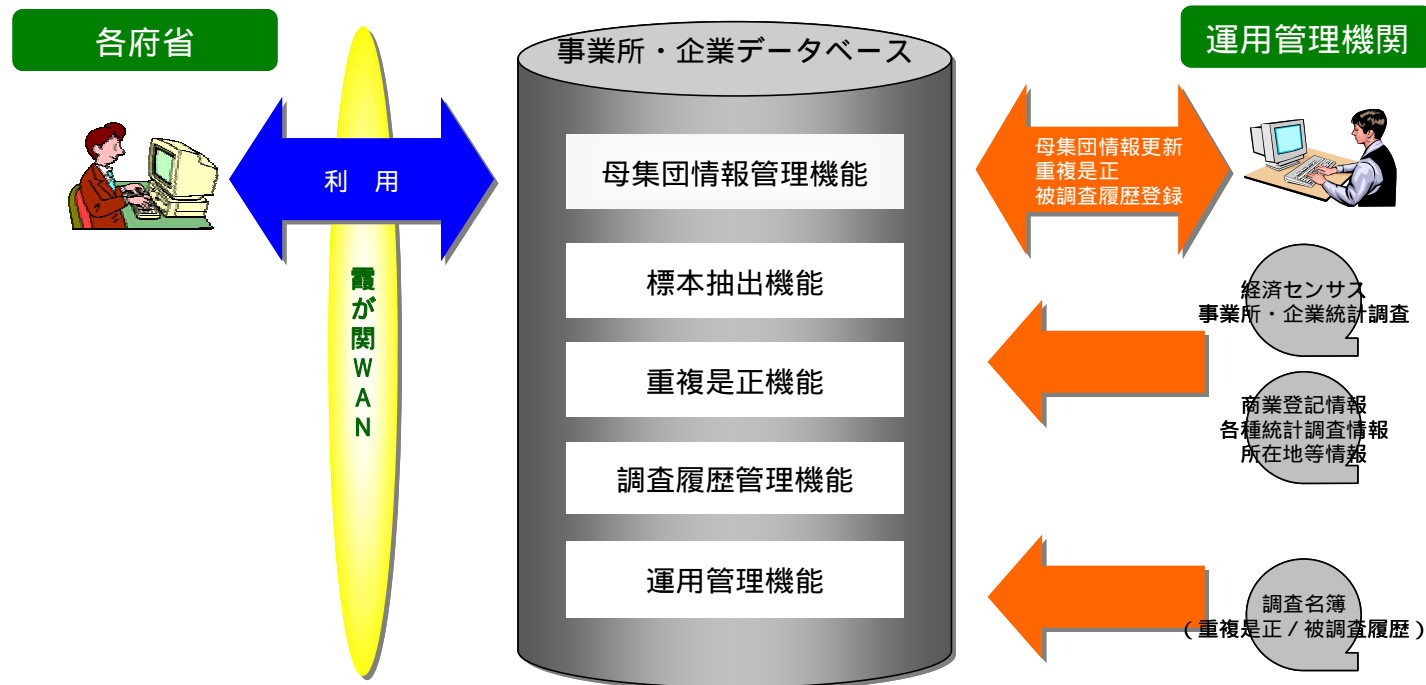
各府省

利　用

霞が関WAN

事業所・企業データベース

母集団情報管理機能

標本抽出機能

重複是正機能

調査履歴管理機能

運用管理機能

運用管理機関

母集団情報更新
重複是正
被調査履歴登録

経済センサス
事業所・企業統計調査

商業登記情報
各種統計調査情報
所在地等情報

調査名簿
（重複是正／被調査履歴）